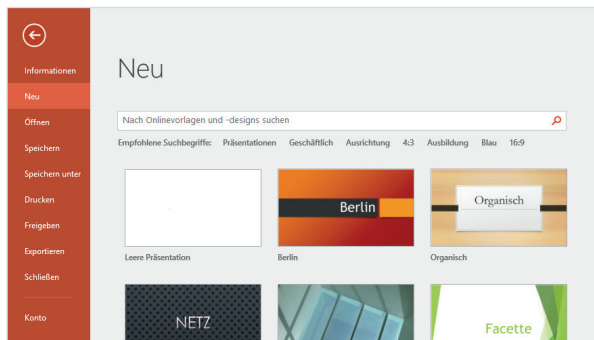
Informationen
Neu
Öffnen
Speichern
Speichern unter
Drucken
Freigeben
Exportieren
Schließen
Konto

Neu

Nach Onlinevorlagen und -designs suchen

Empfohlene Suchbegriffe: Präsentationen Geschäftlich Ausrichtung 4:3 Ausbildung Blau 16:9

Leere Präsentation

Berlin
Berlin

Organisch
Organisch

NETZ

Facette